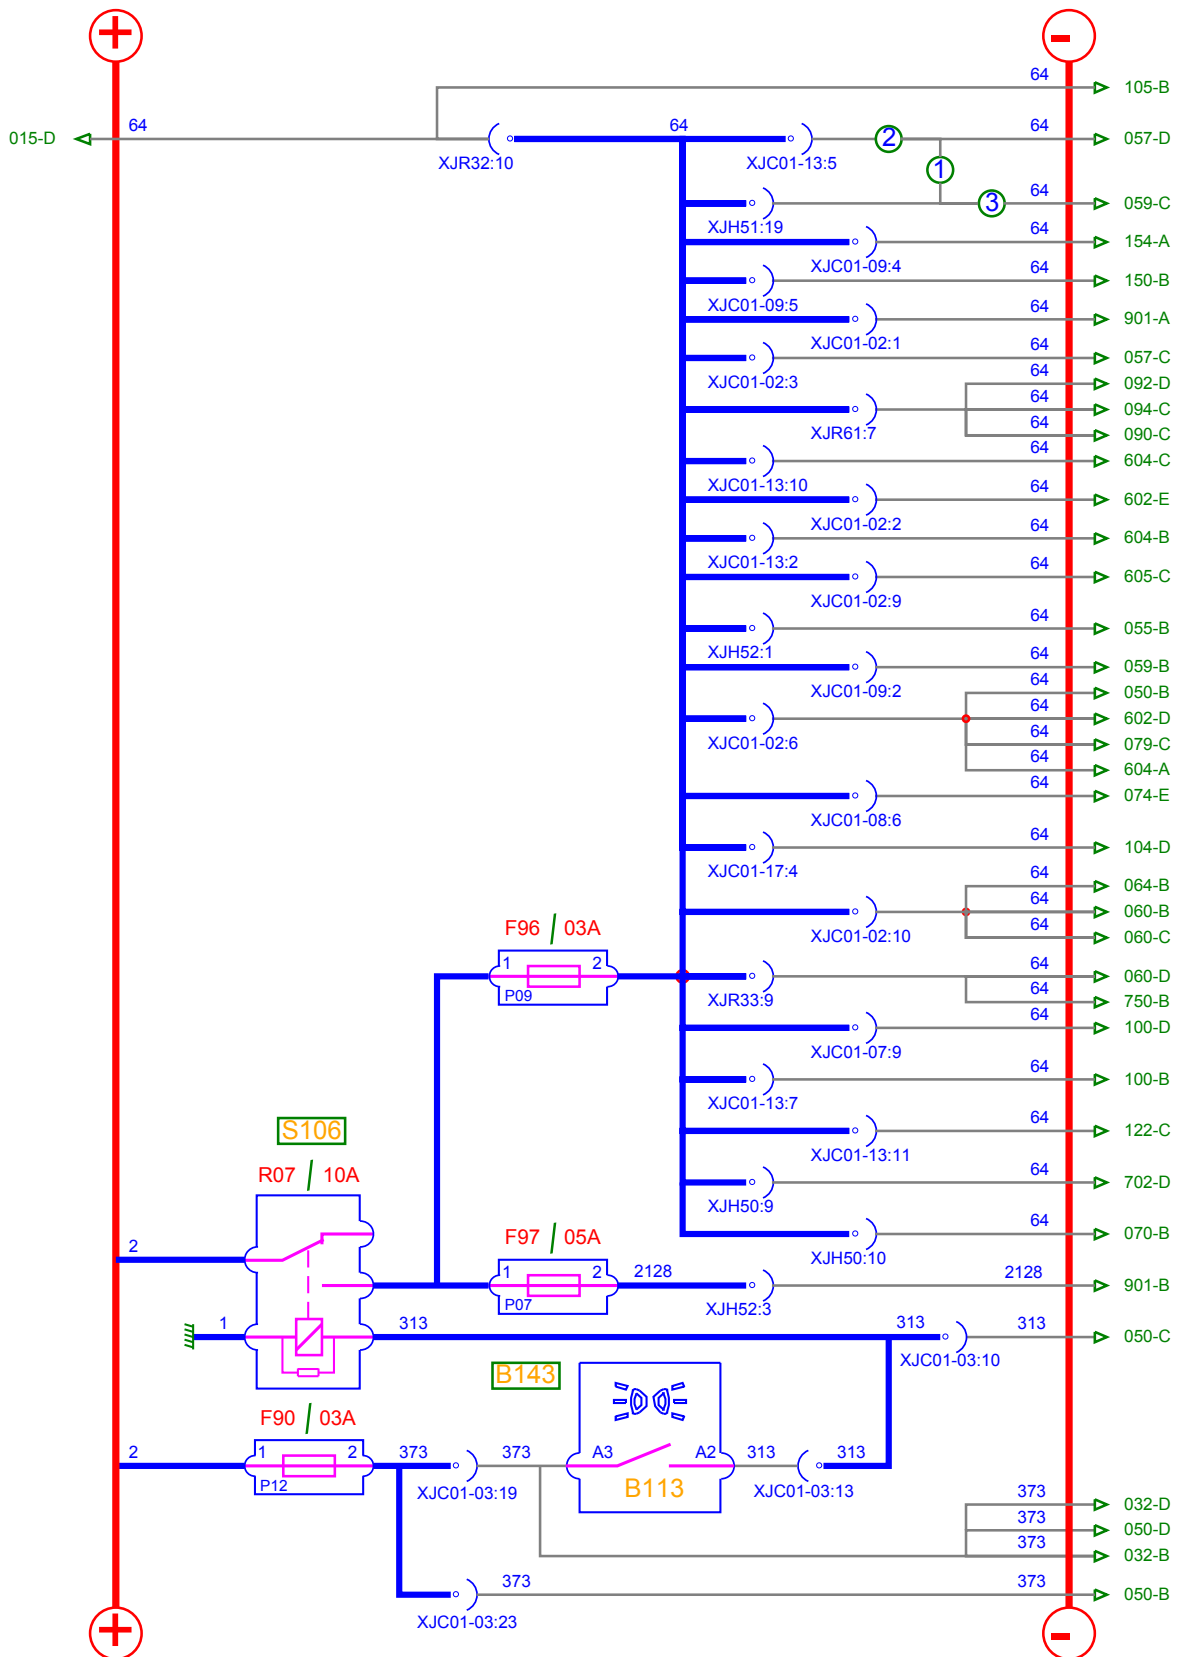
+
−
64
105-B
015-D
64
64
64
057-D
XJR32:10
XJC01-13:5
2
1
3
64
059-C
XJH51:19
64
154-A
XJC01-09:4
64
150-B
XJC01-09:5
64
901-A
XJC01-02:1
64
057-C
XJC01-02:3
64
092-D
64
094-C
XJR61:7
64
090-C
64
604-C
XJC01-13:10
64
602-E
XJC01-02:2
64
604-B
XJC01-13:2
64
605-C
XJC01-02:9
64
055-B
XJH52:1
64
059-B
XJC01-09:2
64
050-B
64
602-D
XJC01-02:6
64
079-C
64
604-A
64
074-E
XJC01-08:6
64
104-D
XJC01-17:4
64
064-B
64
060-B
XJC01-02:10
64
060-C
F96 03A
1 2
P09
64
060-D
XJR33:9
64
750-B
64
100-D
XJC01-07:9
64
100-B
XJC01-13:7
64
122-C
XJC01-13:11
S106
R07 10A
64
702-D
XJH50:9
64
070-B
2
F97 05A
XJH50:10
1 2
2128
2128
901-B
P07
XJH52:3
1
313
313
313
050-C
XJC01-03:10
B143
F90 03A
2
1 2
373
373
A3
A2
313
313
P12
XJC01-03:19
B113
XJC01-03:13
373
032-D
373
050-D
373
032-B
373
373
050-B
XJC01-03:23
+
−